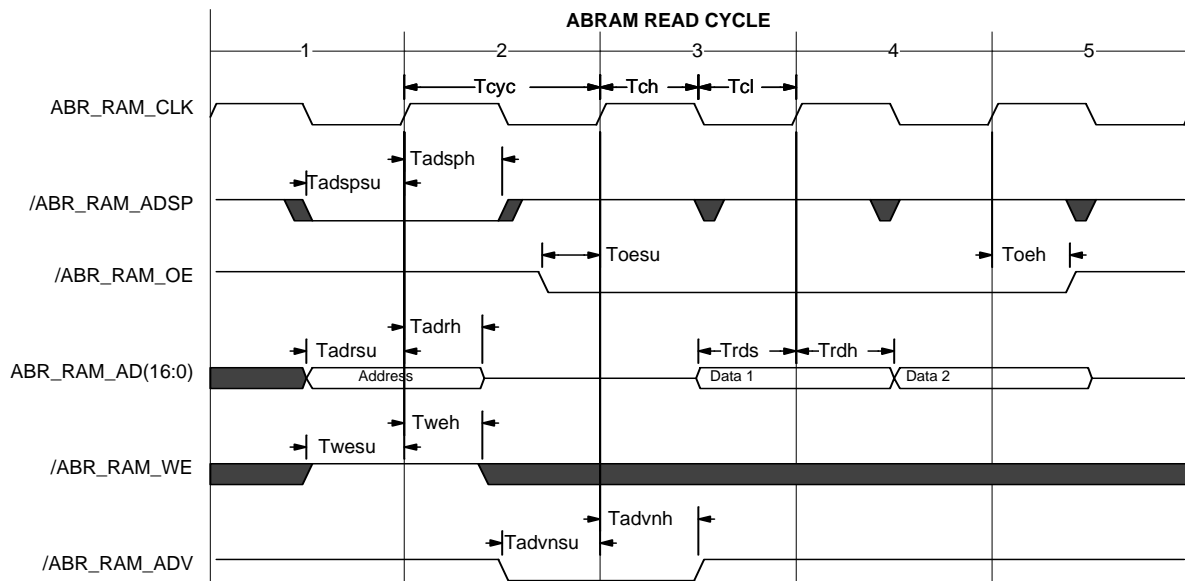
ABRAM READ CYCLE

1 2 3 4 5

ABR_RAM_CLK

Tcyc Tch Tcl

Tadsph

Tadspsu

/ABR_RAM_ADSP

Toesu Toeh

/ABR_RAM_OE

Tadrh

Tadrsu

Trds Trdh

ABR_RAM_AD(16:0)

Address

Data 1

Data 2

Tweh

Twesu

/ABR_RAM_WE

Tadvnh

Tadvnsu

/ABR_RAM_ADV